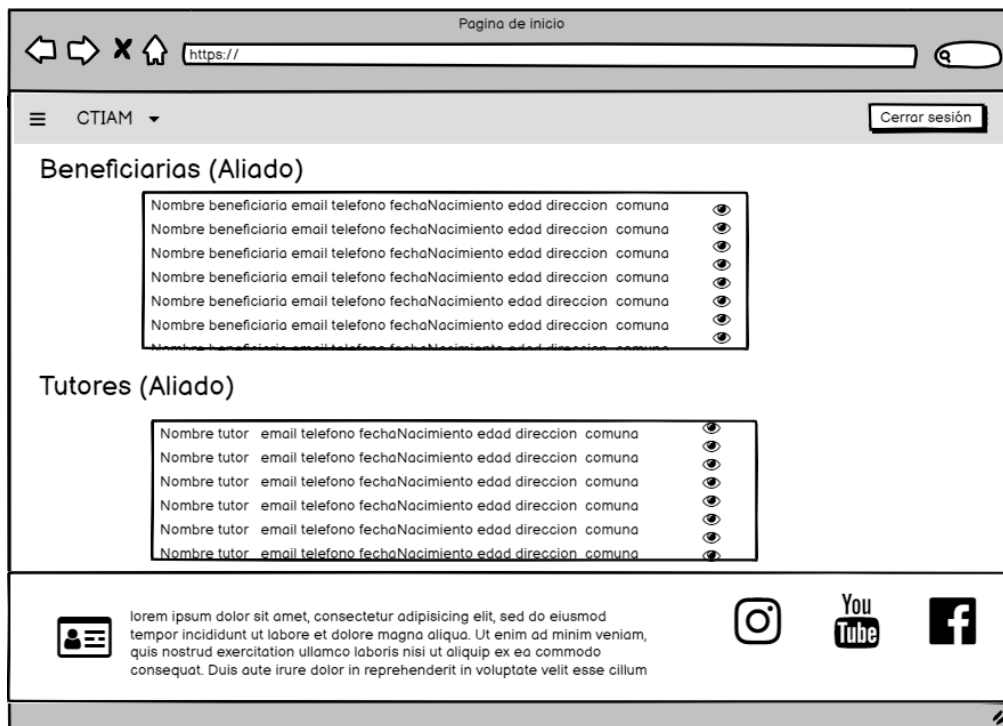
Pagina de inicio

https://

CTIAM

Cerrar sesión

Beneficiarias (Aliado)

Nombre beneficiaria email telefono fechaNacimiento edad direccion comuna
Nombre beneficiaria email telefono fechaNacimiento edad direccion comuna
Nombre beneficiaria email telefono fechaNacimiento edad direccion comuna
Nombre beneficiaria email telefono fechaNacimiento edad direccion comuna
Nombre beneficiaria email telefono fechaNacimiento edad direccion comuna
Nombre beneficiaria email telefono fechaNacimiento edad direccion comuna
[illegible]

Tutores (Aliado)

Nombre tutor email telefono fechaNacimiento edad direccion comuna
Nombre tutor email telefono fechaNacimiento edad direccion comuna
Nombre tutor email telefono fechaNacimiento edad direccion comuna
Nombre tutor email telefono fechaNacimiento edad direccion comuna
Nombre tutor email telefono fechaNacimiento edad direccion comuna
Nombre tutor email telefono fechaNacimiento edad direccion comuna

lorem ipsum dolor sit amet, consectetur adipisicing elit, sed do eiusmod tempor incididunt ut labore et dolore magna aliqua. Ut enim ad minim veniam, quis nostrud exercitation ullamco laboris nisi ut aliquip ex ea commodo consequat. Duis aute irure dolor in reprehenderit in voluptate velit esse cillum

You Tube